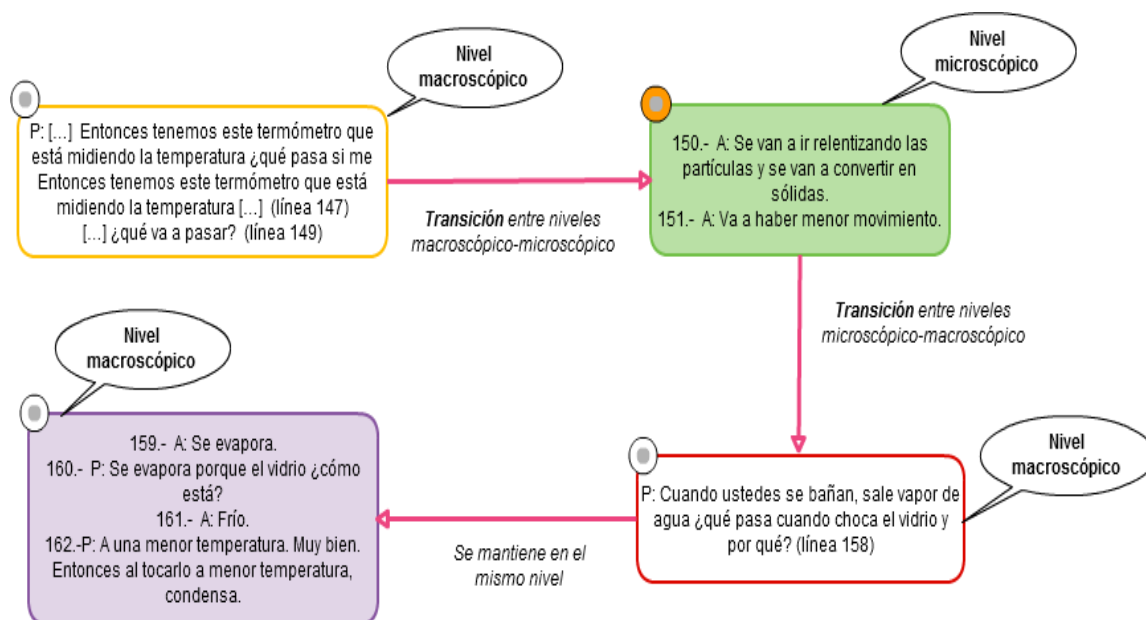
Nivel macroscópico

P: [...] Entonces tenemos este termómetro que está midiendo la temperatura ¿qué pasa si me Entonces tenemos este termómetro que está midiendo la temperatura [...] (línea 147) [...] ¿qué va a pasar? (línea 149)

Transición entre niveles macroscópico-microscópico

Nivel microscópico

150.- A: Se van a ir relentizando las partículas y se van a convertir en sólidas.
151.- A: Va a haber menor movimiento.

Transición entre niveles microscópico-macroscópico

Nivel macroscópico

159.- A: Se evapora.
160.- P: Se evapora porque el vidrio ¿cómo está?
161.- A: Frío.
162.-P: A una menor temperatura. Muy bien. Entonces al tocarlo a menor temperatura, condensa.

Se mantiene en el mismo nivel

Nivel macroscópico

P: Cuando ustedes se bañan, sale vapor de agua ¿qué pasa cuando choca el vidrio y por qué? (línea 158)